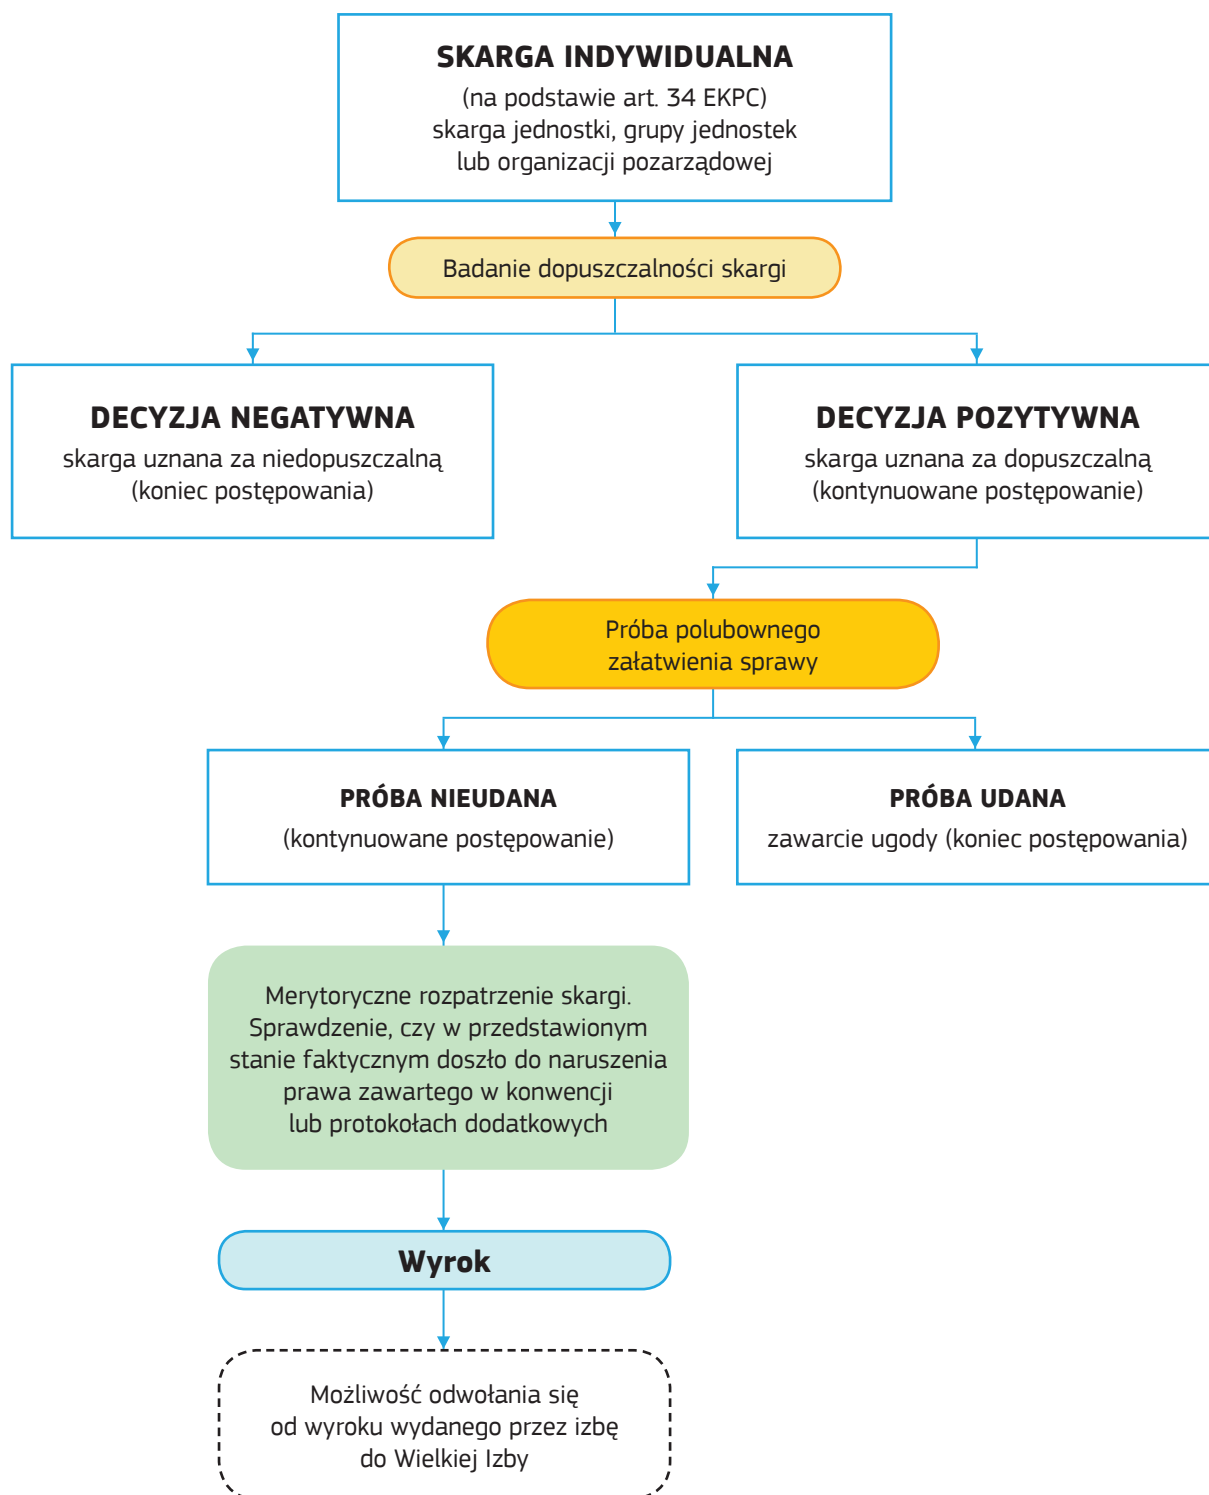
SKARGA INDYWIDUALNA
(na podstawie art. 34 EKPC)
skarga jednostki, grupy jednostek lub organizacji pozarządowej

Badanie dopuszczalności skargi

DECYZJA NEGATYWNA
skarga uznana za niedopuszczalną (koniec postępowania)

DECYZJA POZYTYWNA
skarga uznana za dopuszczalną (kontynuowane postępowanie)

Próba polubownego załatwienia sprawy

PRÓBA NIEUDANA
(kontynuowane postępowanie)

PRÓBA UDANA
zawarcie ugody (koniec postępowania)

Merytoryczne rozpatrzenie skargi. Sprawdzenie, czy w przedstawionym stanie faktycznym doszło do naruszenia prawa zawartego w konwencji lub protokołach dodatkowych

Wyrok

Możliwość odwołania się od wyroku wydanego przez izbę do Wielkiej Izby